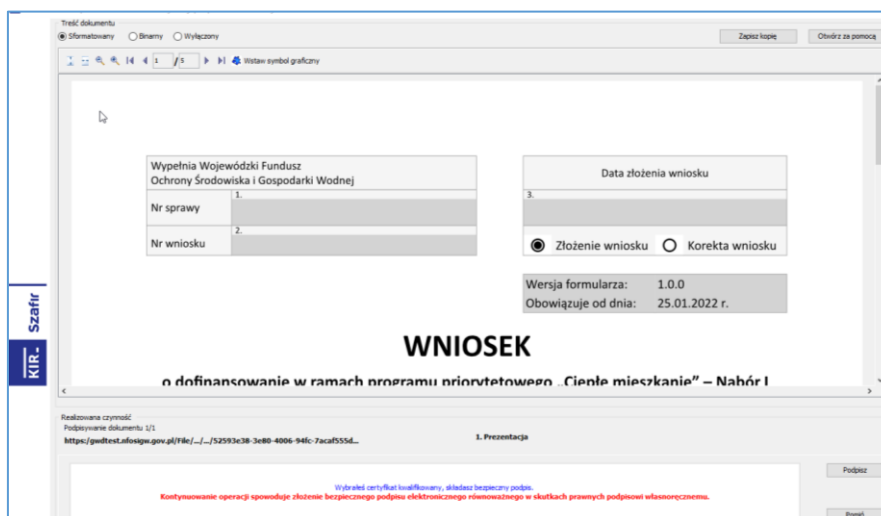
Treść dokumentu
Sformatowany Binarny Wyłączony
Zapisz kopię
Otwórz za pomocą
1 /5 Wstaw symbol graficzny

| Wypełnia Wojewódzki Fundusz Ochrony Środowiska i Gospodarki Wodnej | |
|---|---|
| Nr sprawy | 1. |
| Nr wniosku | 2. |

| Data złożenia wniosku |
|---|
| 3. |

Złożenie wniosku Korekta wniosku

| Wersja formularza: | 1.0.0 |
|---|---|
| Obowiązuje od dnia: | 25.01.2022 r. |

WNIOSEK

o dofinansowanie w ramach programu priorytetowego „Ciepłe mieszkanie" – Nabór I

Szafir
KIR

Realizowana czynność
Podpisywanie dokumentu 1/1
https://gwdtest.nfosigw.gov.pl/File/.../.../52593e38-3e80-4006-94fc-7acaf555d...
1. Prezentacja

Wybrałeś certyfikat kwalifikowany, składasz bezpieczny podpis.
Kontynuowanie operacji spowoduje złożenie bezpiecznego podpisu elektronicznego równoważnego w skutkach prawnych podpisowi własnoręcznemu.

Podpisz
Pomiń